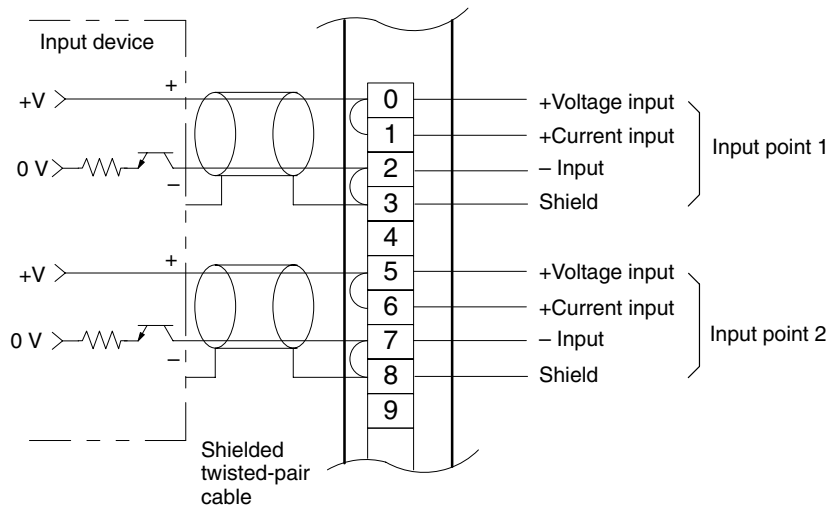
Input device

+V

+

0 V

–

+V

+

0 V

–

0
1
2
3
4
5
6
7
8
9

+Voltage input
+Current input
– Input
Shield

Input point 1

+Voltage input
+Current input
– Input
Shield

Input point 2

Shielded twisted-pair cable